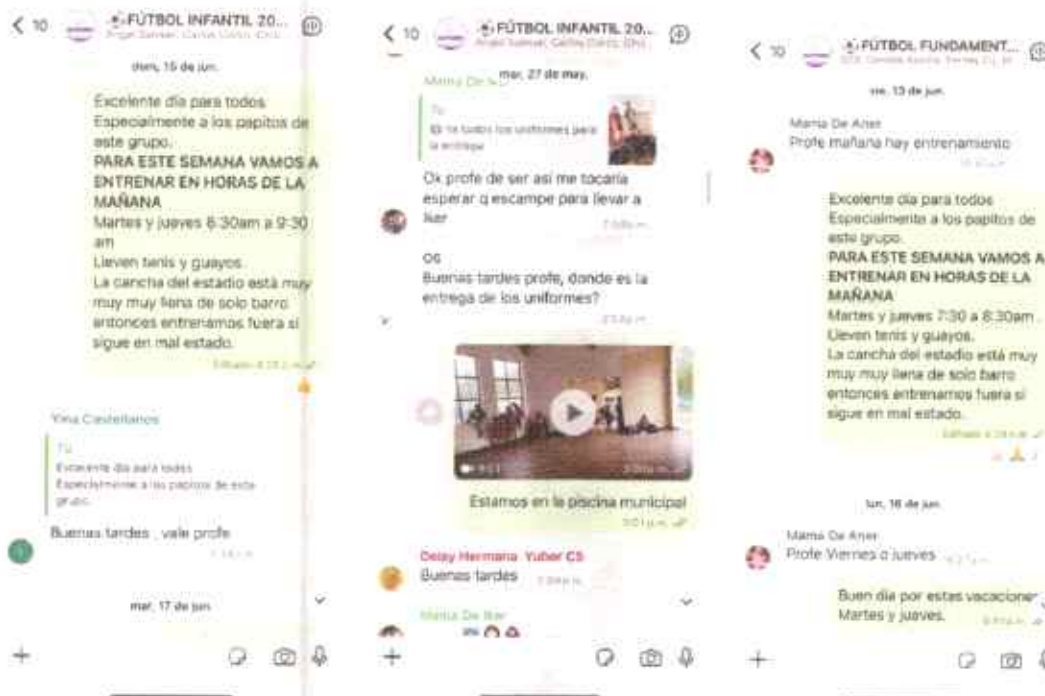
< 10 FÚTBOL INFANTIL 20...

dom, 15 de jun.

Excelente día para todos
Especialmente a los papitos de este grupo.
PARA ESTE SEMANA VAMOS A ENTRENAR EN HORAS DE LA MAÑANA
Martes y jueves 6:30am a 9:30 am
Lleven tenis y guayos.
La cancha del estadio está muy muy muy llena de solo barro entonces entrenamos fuera si sigue en mal estado.

Yina Castellanos
Tú
Excelente día para todos
Especialmente a los papitos de este grupo.
Buenas tardes , vale profe

mar, 17 de jun.

+

< 10 FÚTBOL INFANTIL 20...

mar, 27 de may.
Mamá De Iker
Tú
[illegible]
Ok profe de ser así me tocaría esperar q escampe para llevar a Iker

OG
Buenas tardes profe, donde es la entrega de los uniformes?

Estamos en la piscina municipal

Deisy Hermana Yuber CS
Buenas tardes

Mamá De Iker

+

< 10 FÚTBOL FUNDAMENT...

vie, 13 de jun.

Mamá De Aner
Profe mañana hay entrenamiento

Excelente día para todos
Especialmente a los papitos de este grupo.
PARA ESTE SEMANA VAMOS A ENTRENAR EN HORAS DE LA MAÑANA
Martes y jueves 7:30 a 8:30am
Lleven tenis y guayos.
La cancha del estadio está muy muy muy llena de solo barro entonces entrenamos fuera si sigue en mal estado.

lun, 16 de jun.

Mamá De Aner
Profe Viernes o jueves

Buen día por estas vacaciones
Martes y jueves.

+